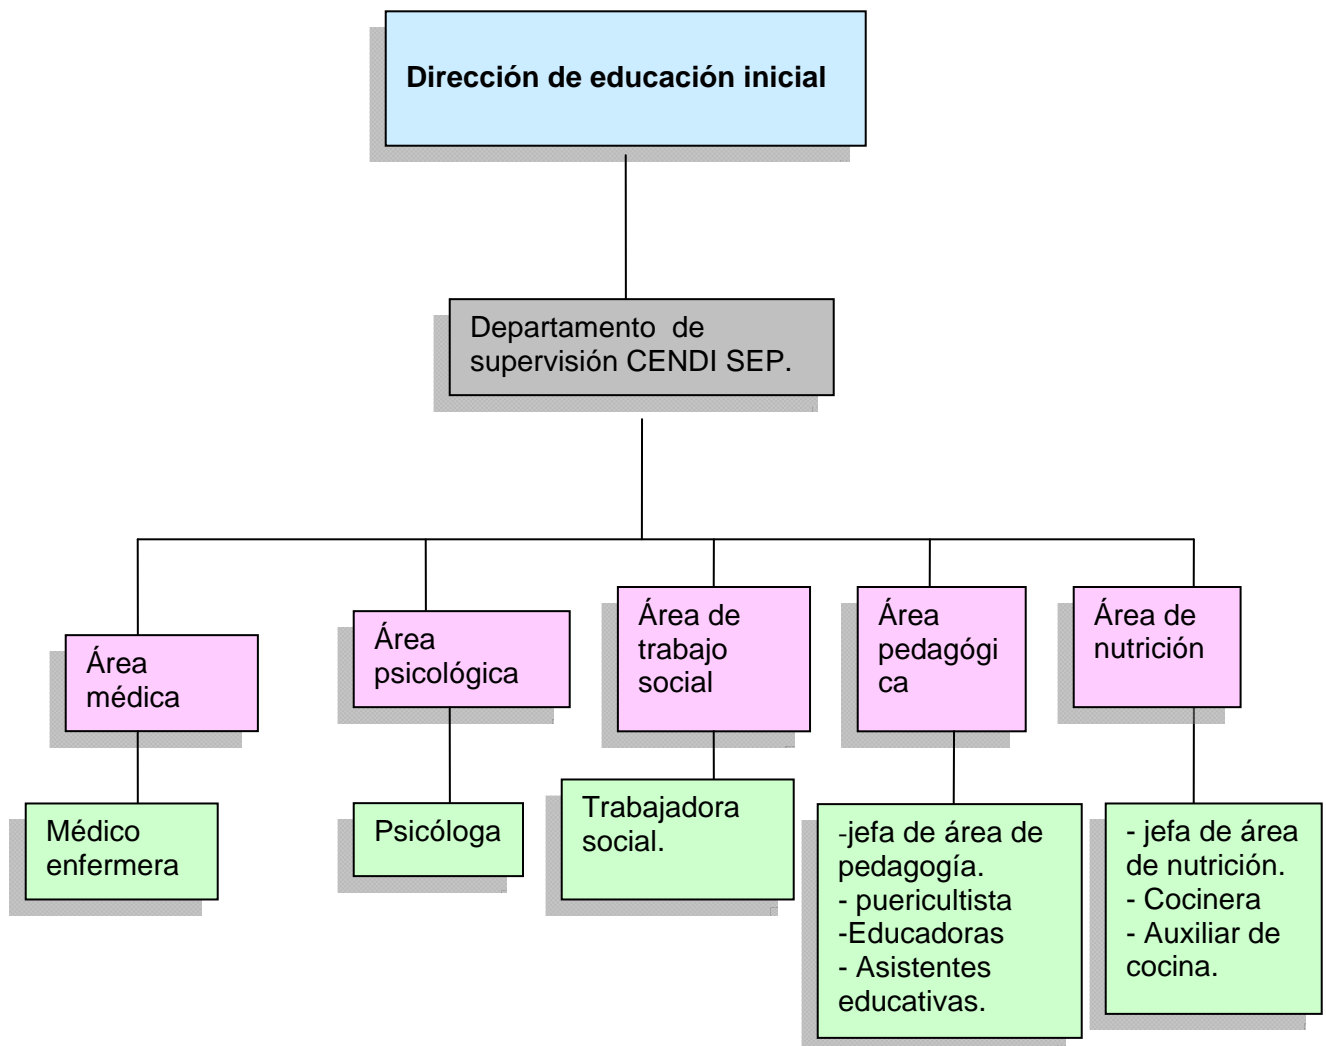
Dirección de educación inicial

Departamento de supervisión CENDI SEP.

Área médica

Área psicológica

Área de trabajo social

Área pedagógica

Área de nutrición

Médico enfermera

Psicóloga

Trabajadora social.

-jefa de área de pedagogía.
- puericultista
-Educadoras
- Asistentes educativas.

- jefa de área de nutrición.
- Cocinera
- Auxiliar de cocina.